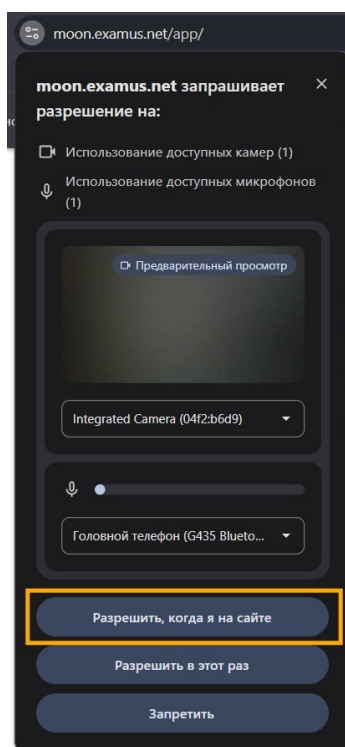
moon.examus.net/app/

moon.examus.net запрашивает разрешение на:

×

Использование доступных камер (1)

Использование доступных микрофонов (1)

Предварительный просмотр

Integrated Camera (04f2:b6d9)

Головной телефон (G435 Blueto...

Разрешить, когда я на сайте

Разрешить в этот раз

Запретить